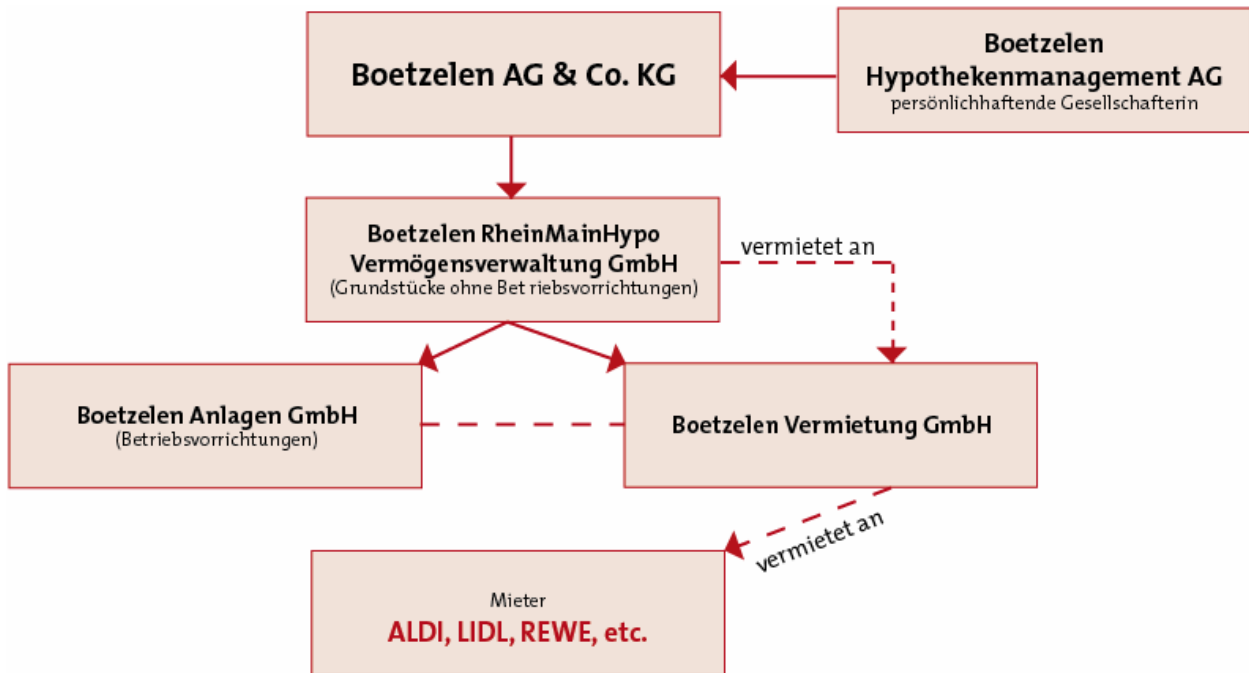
Boetzelen AG & Co. KG

Boetzelen Hypothekenmanagement AG
persönlichhaftende Gesellschafterin

Boetzelen RheinMainHypo Vermögensverwaltung GmbH
(Grundstücke ohne Bet riebsvorrichtungen)

vermietet an

Boetzelen Anlagen GmbH
(Betriebsvorrichtungen)

Boetzelen Vermietung GmbH

vermietet an

Mieter
ALDI, LIDL, REWE, etc.